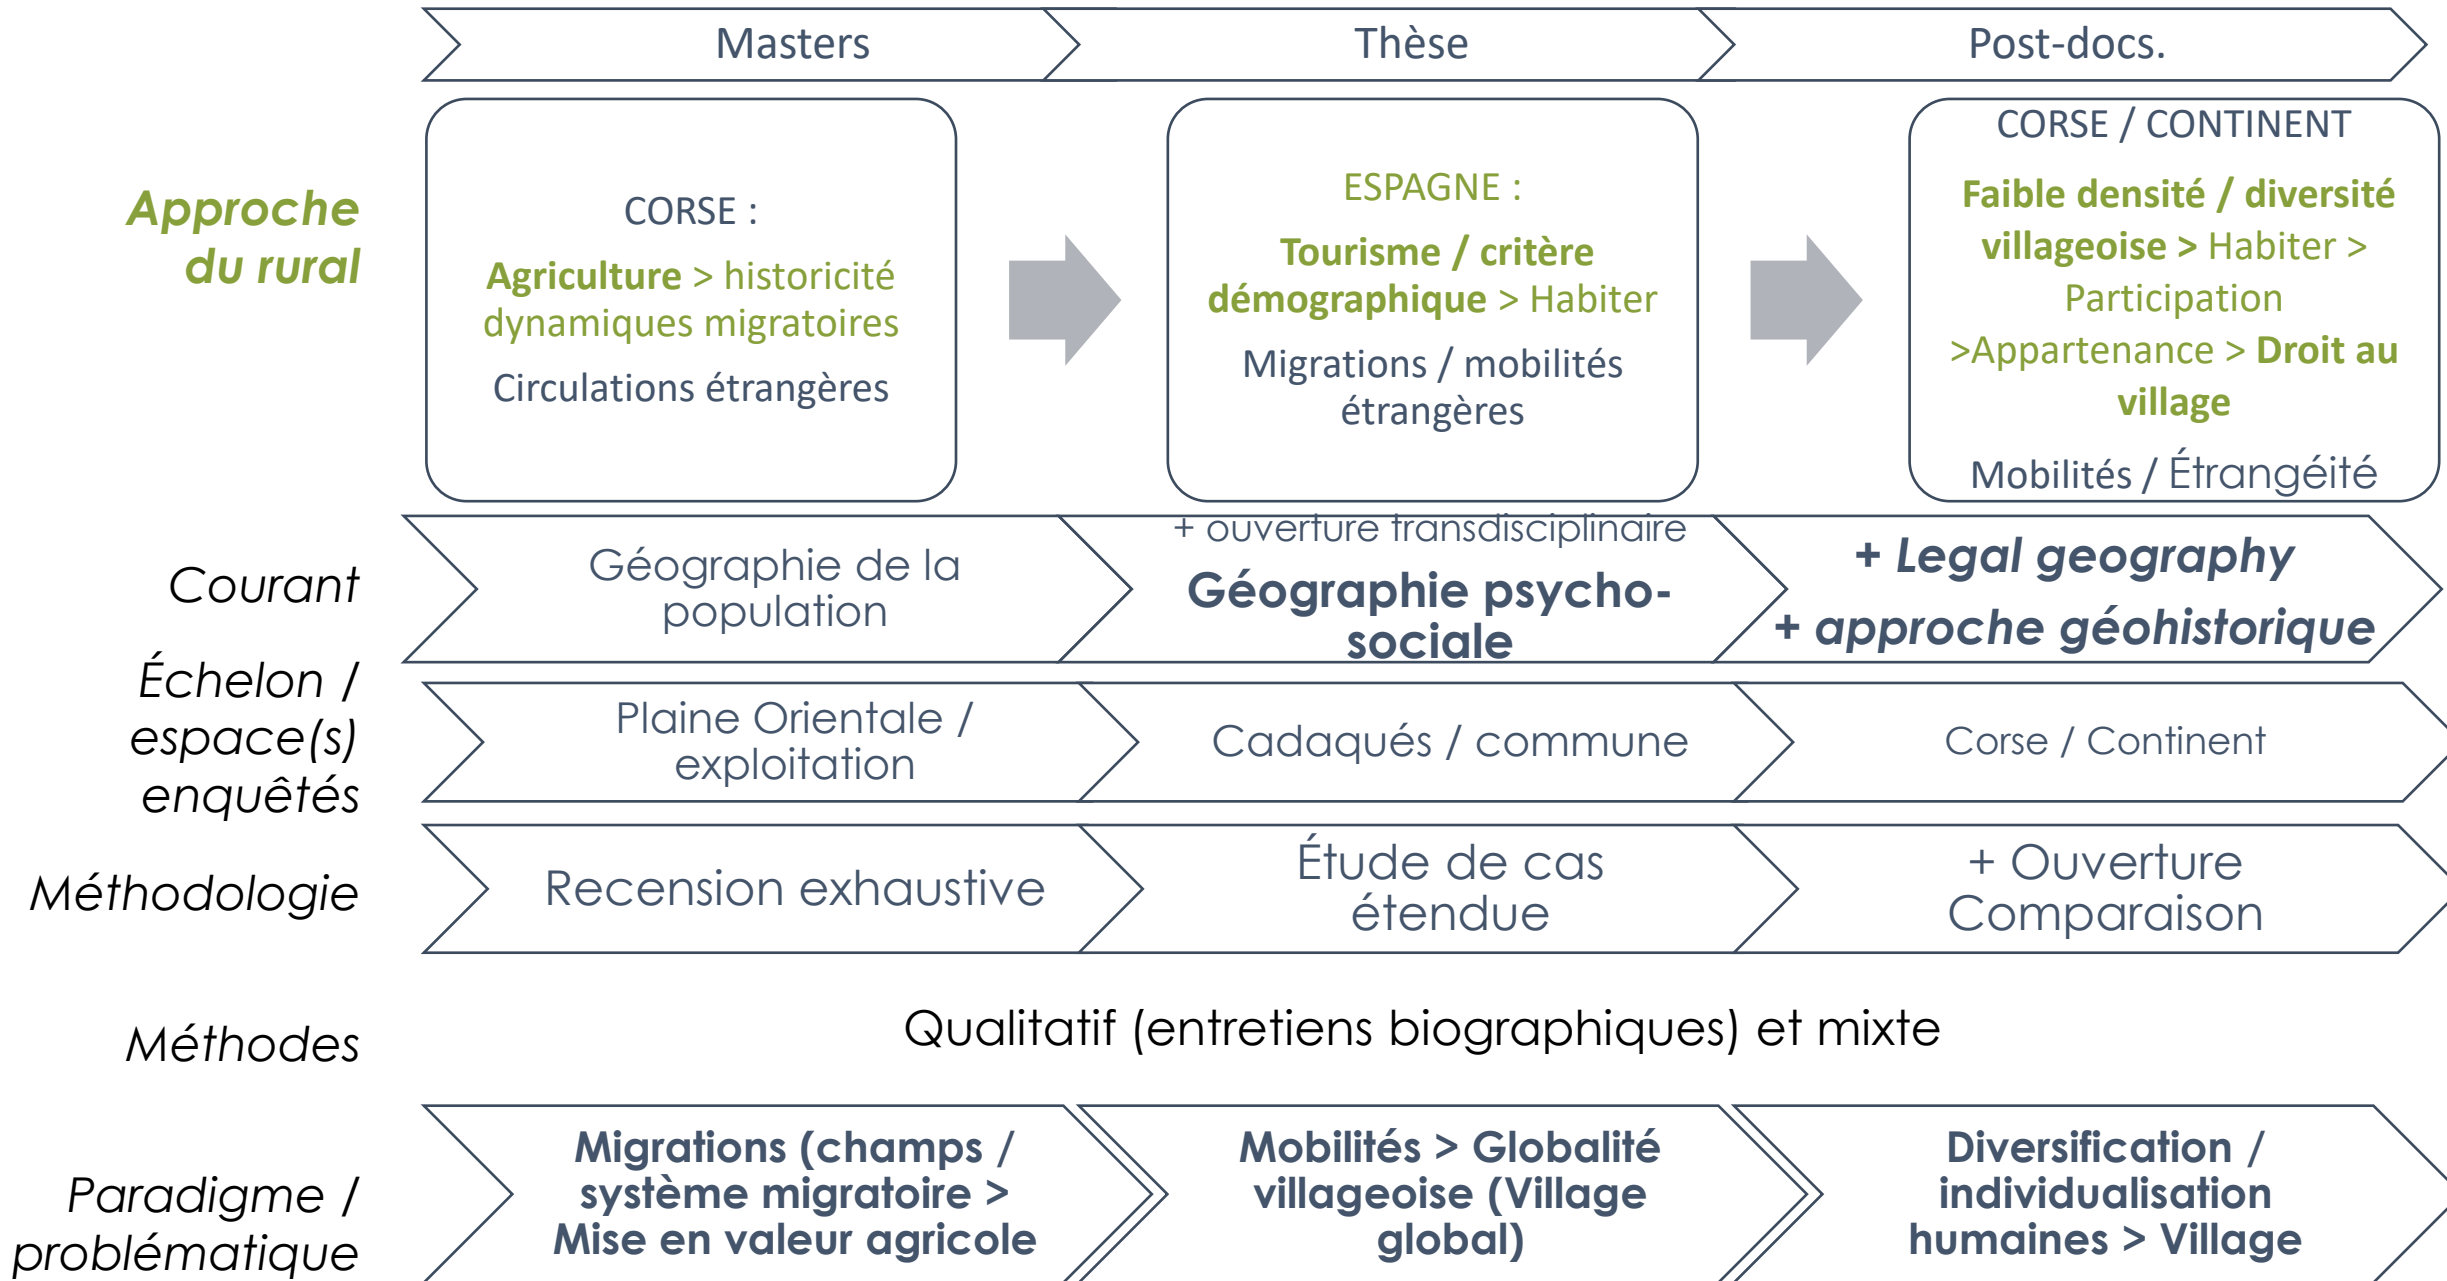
Masters | Thèse | Post-docs.

Approche du rural

CORSE :
Agriculture > historicité dynamiques migratoires
Circulations étrangères

ESPAGNE :
Tourisme / critère démographique > Habiter
Migrations / mobilités étrangères

CORSE / CONTINENT
Faible densité / diversité villageoise > Habiter > Participation >Appartenance > Droit au village
Mobilités / Étrangéité

Courant

Géographie de la population

+ ouverture transdisciplinaire
Géographie psycho-sociale

+ Legal geography
+ approche géohistorique

Échelon / espace(s) enquêtés

Plaine Orientale / exploitation

Cadaqués / commune

Corse / Continent

Méthodologie

Recension exhaustive

Étude de cas étendue

+ Ouverture Comparaison

Méthodes

Qualitatif (entretiens biographiques) et mixte

Paradigme / problématique

Migrations (champs / système migratoire > Mise en valeur agricole

Mobilités > Globalité villageoise (Village global)

Diversification / individualisation humaines > Village